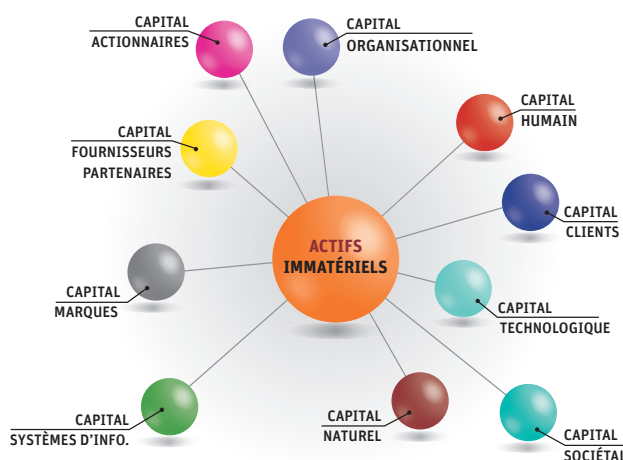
ACTIFS IMMATÉRIELS

CAPITAL ACTIONNAIRES

CAPITAL ORGANISATIONNEL

CAPITAL HUMAIN

CAPITAL FOURNISSEURS PARTENAIRES

CAPITAL CLIENTS

CAPITAL MARQUES

CAPITAL TECHNOLOGIQUE

CAPITAL SYSTÈMES D'INFO.

CAPITAL NATUREL

CAPITAL SOCIÉTAL